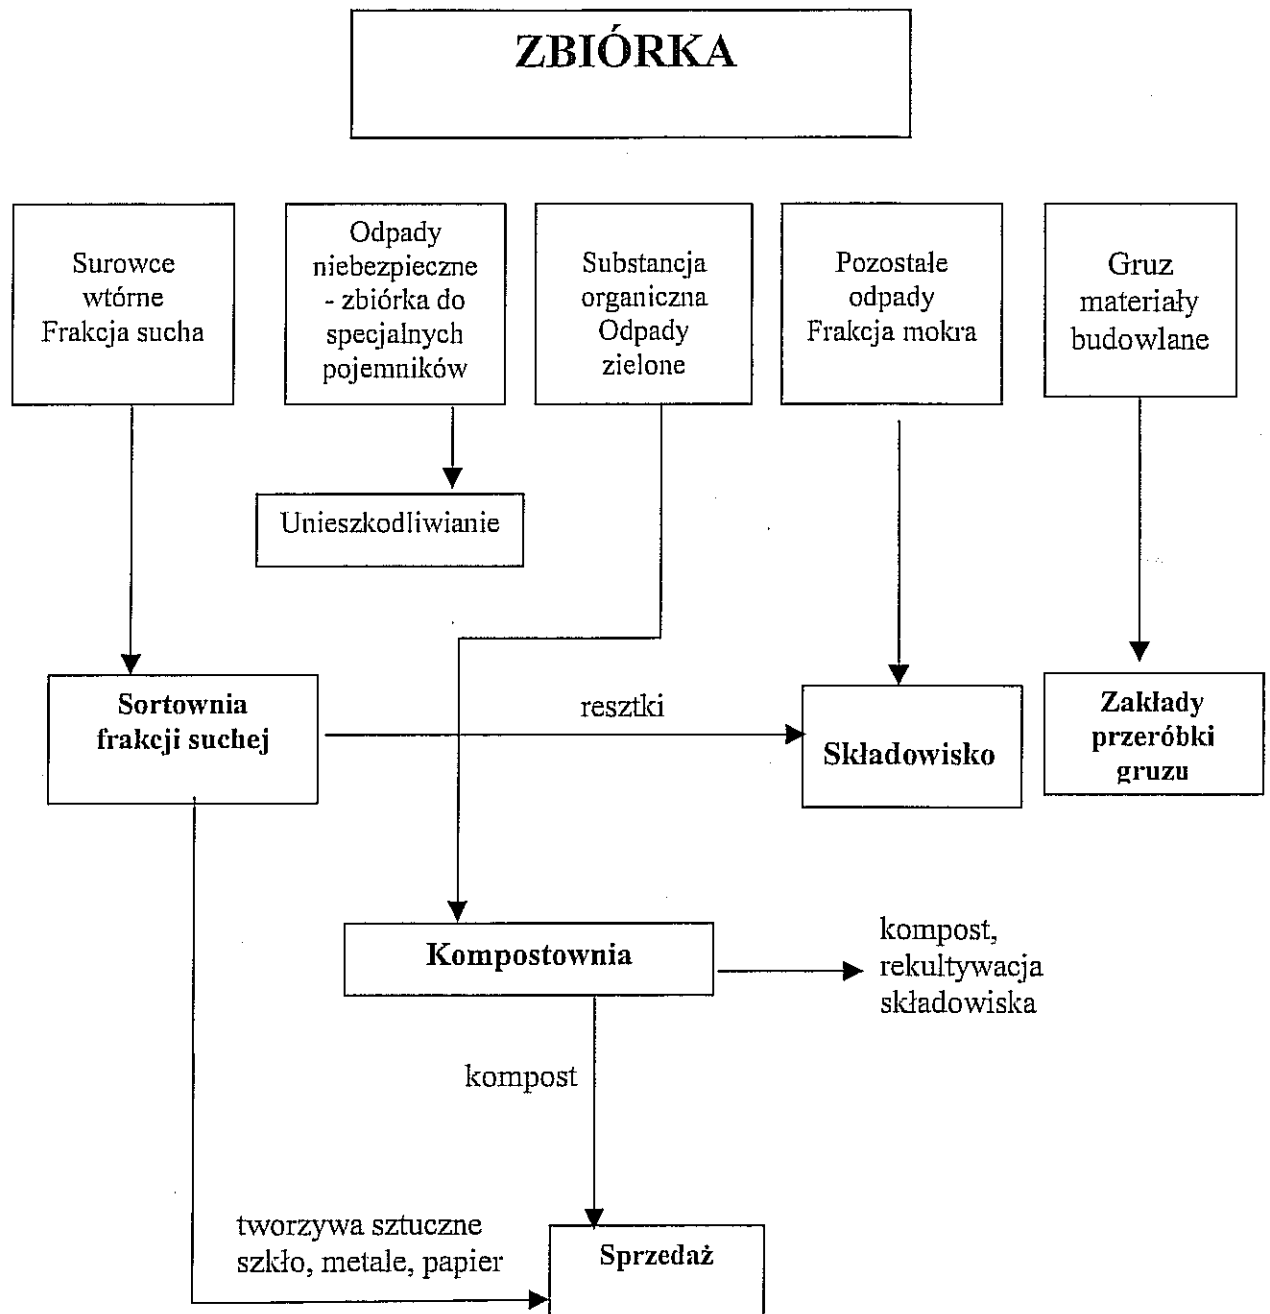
ZBIÓRKA

Surowce wtórne Frakcja sucha

Odpady niebezpieczne - zbiórka do specjalnych pojemników

Substancja organiczna Odpady zielone

Pozostałe odpady Frakcja mokra

Gruz materiały budowlane

Unieszkodliwianie

Sortownia frakcji suchej

resztki

Składowisko

Zakłady przeróbki gruzu

Kompostownia

kompost, rekultywacja składowiska

kompost

tworzywa sztuczne szkło, metale, papier

Sprzedaż